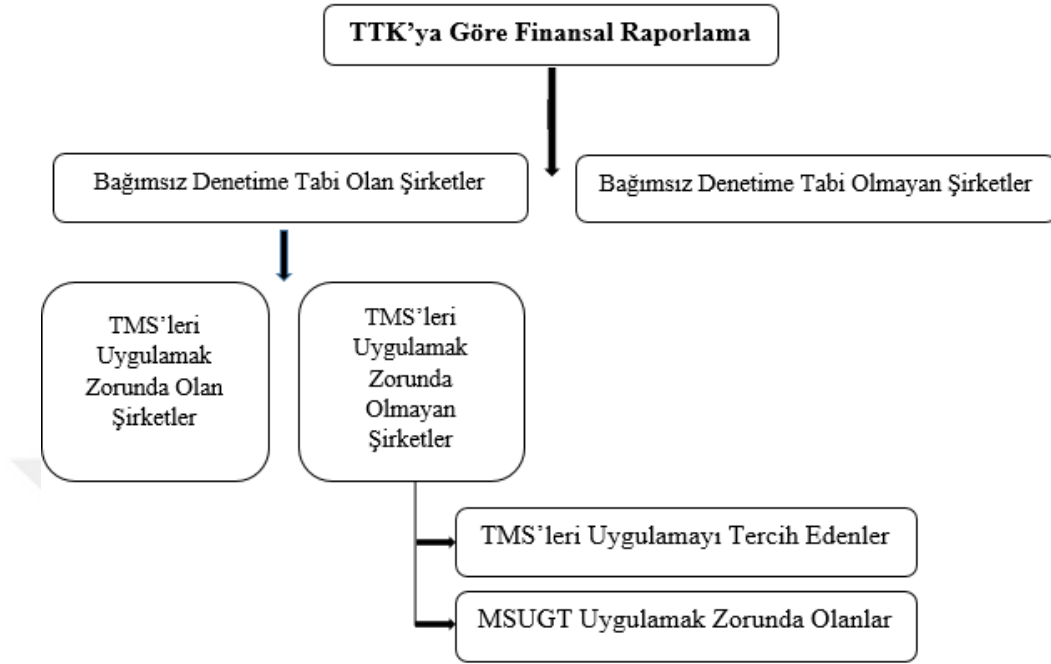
TTK'ya Göre Finansal Raporlama

Bağımsız Denetime Tabi Olan Şirketler

Bağımsız Denetime Tabi Olmayan Şirketler

TMS'leri Uygulamak Zorunda Olan Şirketler

TMS'leri Uygulamak Zorunda Olmayan Şirketler

TMS'leri Uygulamayı Tercih Edenler

MSUGT Uygulamak Zorunda Olanlar